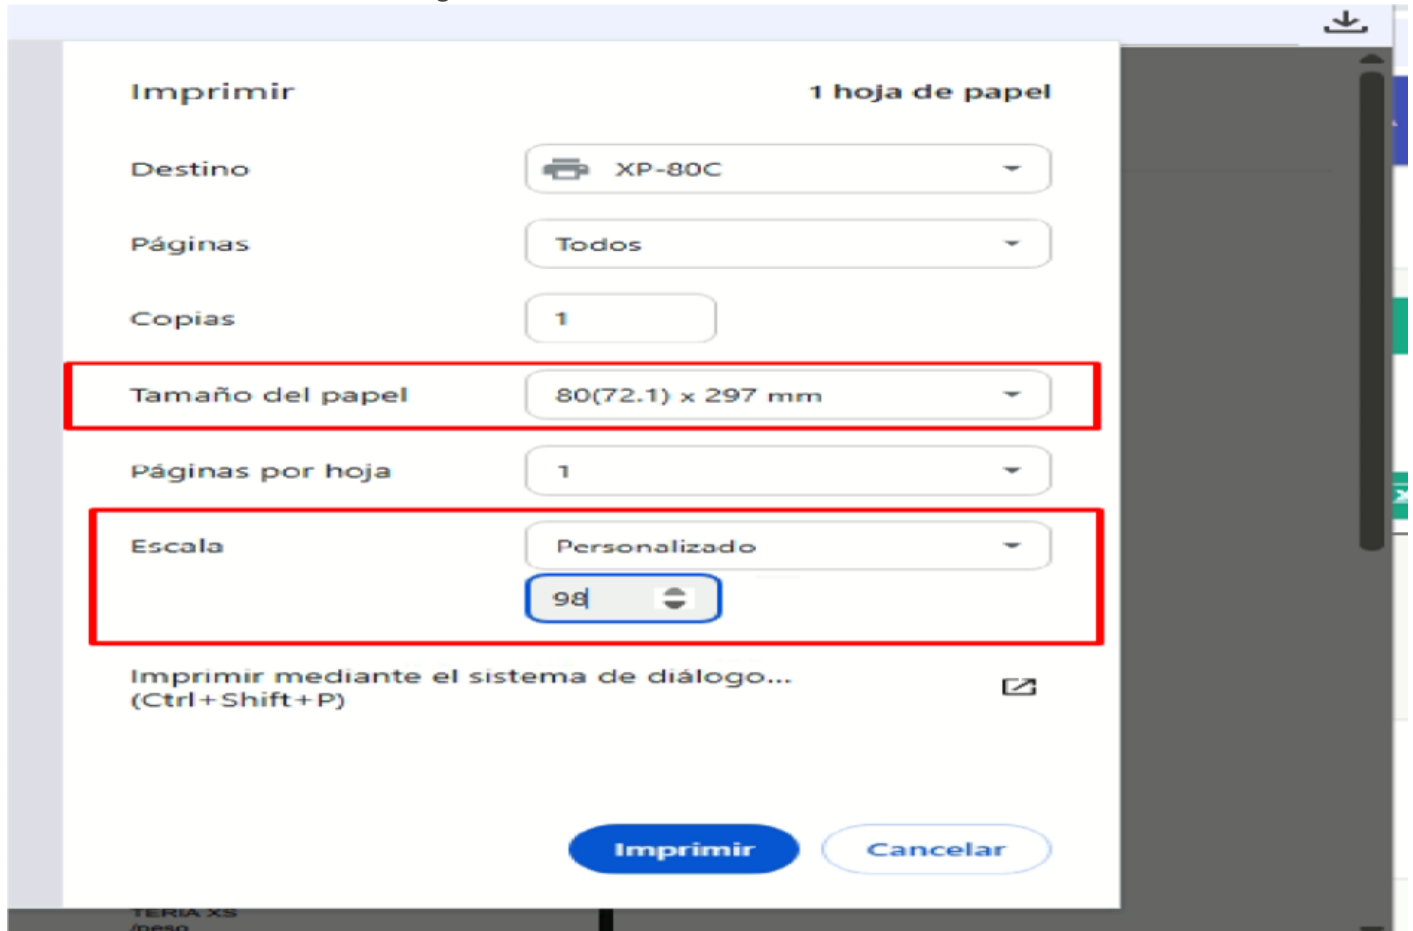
Imprimir

1 hoja de papel

Destino XP-80C

Páginas Todos

Copias 1

Tamaño del papel 80(72.1) x 297 mm

Páginas por hoja 1

Escala Personalizado

98

Imprimir mediante el sistema de diálogo... (Ctrl+Shift+P)

Imprimir

Cancelar

TERIA XS
/peso